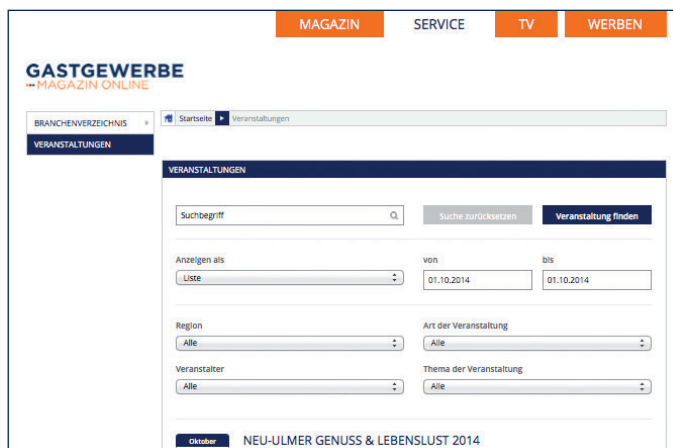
MAGAZIN SERVICE TV WERBEN

GASTGEWERBE
MAGAZIN ONLINE

BRANCHENVERZEICHNIS
VERANSTALTUNGEN

Startseite Veranstaltungen

VERANSTALTUNGEN

Suchbegriff

Suche zurücksetzen

Veranstaltung finden

Anzeigen als
Liste

von
01.10.2014

bis
01.10.2014

Region
Alle

Art der Veranstaltung
Alle

Veranstalter
Alle

Thema der Veranstaltung
Alle

Oktober
NEU-ULMER GENUSS & LEBENSLUST 2014